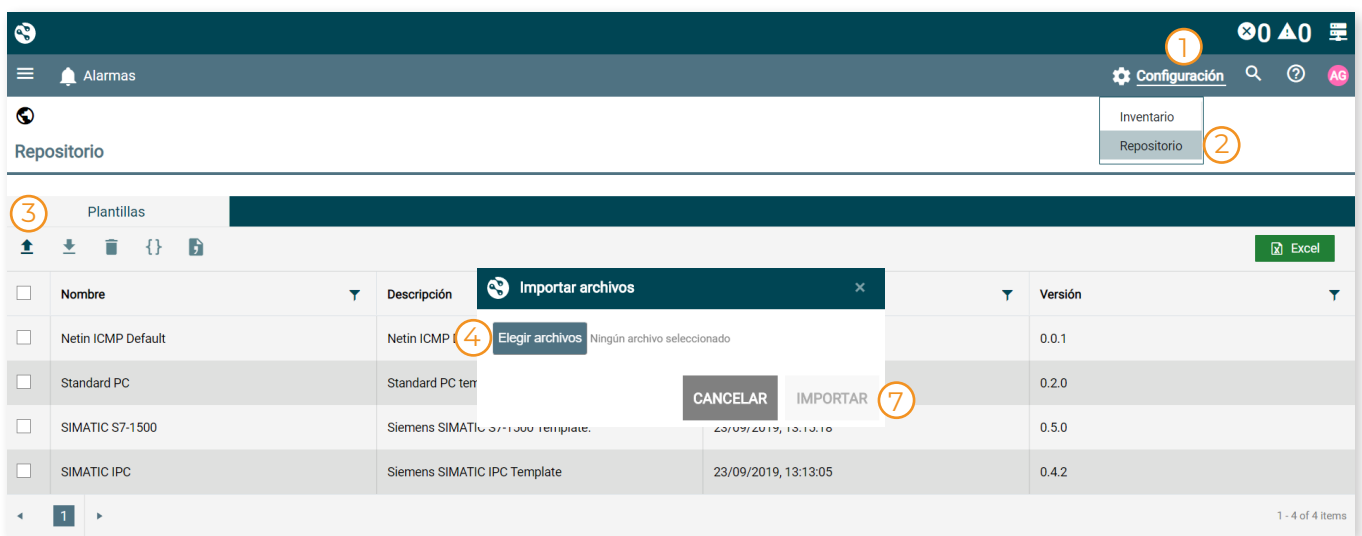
0 0

Alarmas

1
Configuración

AG

Inventario
Repositorio 2

Repositorio

3 Plantillas

{}

Excel

| | Nombre | Descripción | | Versión |
|---|---|---|---|---|
| | Netin ICMP Default | Netin ICMP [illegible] | | 0.0.1 |
| | Standard PC | Standard PC tem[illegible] | | 0.2.0 |
| | SIMATIC S7-1500 | Siemens SIMATIC S7-1500 Template. | 23/09/2019, 13:13:18 | 0.5.0 |
| | SIMATIC IPC | Siemens SIMATIC IPC Template | 23/09/2019, 13:13:05 | 0.4.2 |

Importar archivos ×

4 Elegir archivos Ningún archivo seleccionado

CANCELAR IMPORTAR 7

1

1 - 4 of 4 items